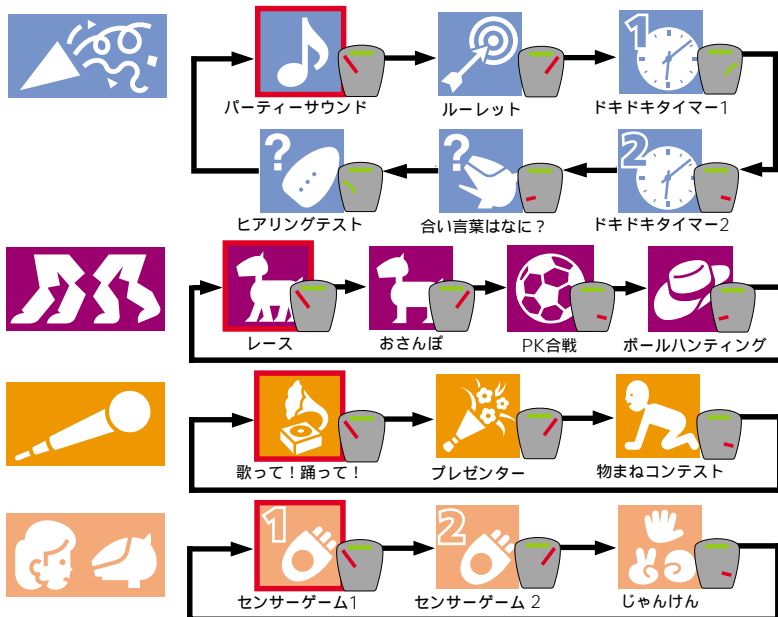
パーティーサウンド
ルーレット
ドキドキタイマー1
ヒアリングテスト
合い言葉はなに？
ドキドキタイマー2

レース
おさんぽ
PK合戦
ボールハンティング

歌って！踊って！
プレゼンター
物まねコンテスト

センサーゲーム1
センサーゲーム 2
じゃんけん